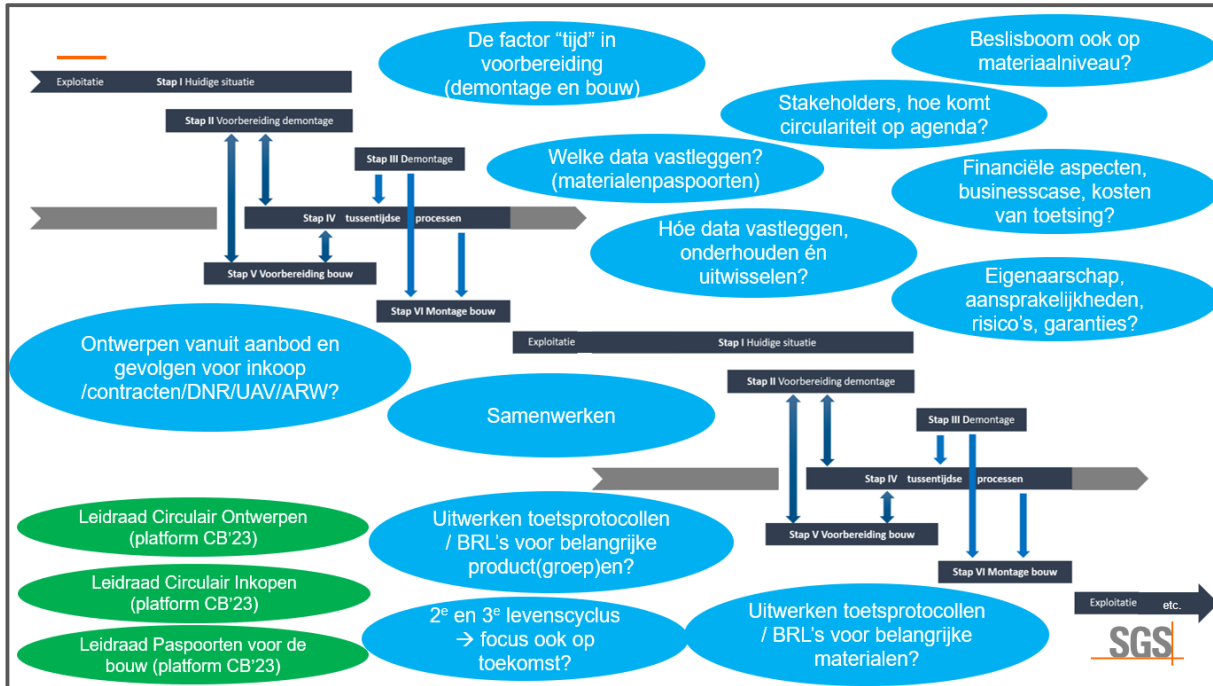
Exploitatie Stap I Huidige situatie

Stap II Voorbereiding demontage

Stap III Demontage

Stap IV tussentijdse processen

Stap V Voorbereiding bouw

Stap VI Montage bouw

De factor “tijd” in voorbereiding (demontage en bouw)

Beslisboom ook op materiaalniveau?

Stakeholders, hoe komt circulariteit op agenda?

Welke data vastleggen? (materialenpaspoorten)

Financiële aspecten, businesscase, kosten van toetsing?

Hóe data vastleggen, onderhouden én uitwisselen?

Eigenaarschap, aansprakelijkheden, risico’s, garanties?

Ontwerpen vanuit aanbod en gevolgen voor inkoop /contracten/DNR/UAV/ARW?

Exploitatie Stap I Huidige situatie

Stap II Voorbereiding demontage

Stap III Demontage

Samenwerken

Stap IV tussentijdse processen

Stap V Voorbereiding bouw

Stap VI Montage bouw

Exploitatie etc.

Leidraad Circulair Ontwerpen (platform CB‘23)

Leidraad Circulair Inkopen (platform CB‘23)

Leidraad Paspoorten voor de bouw (platform CB‘23)

Uitwerken toetsprotocollen / BRL’s voor belangrijke product(groep)en?

$2^e$ en $3^e$ levenscyclus → focus ook op toekomst?

Uitwerken toetsprotocollen / BRL’s voor belangrijke materialen?

SGS